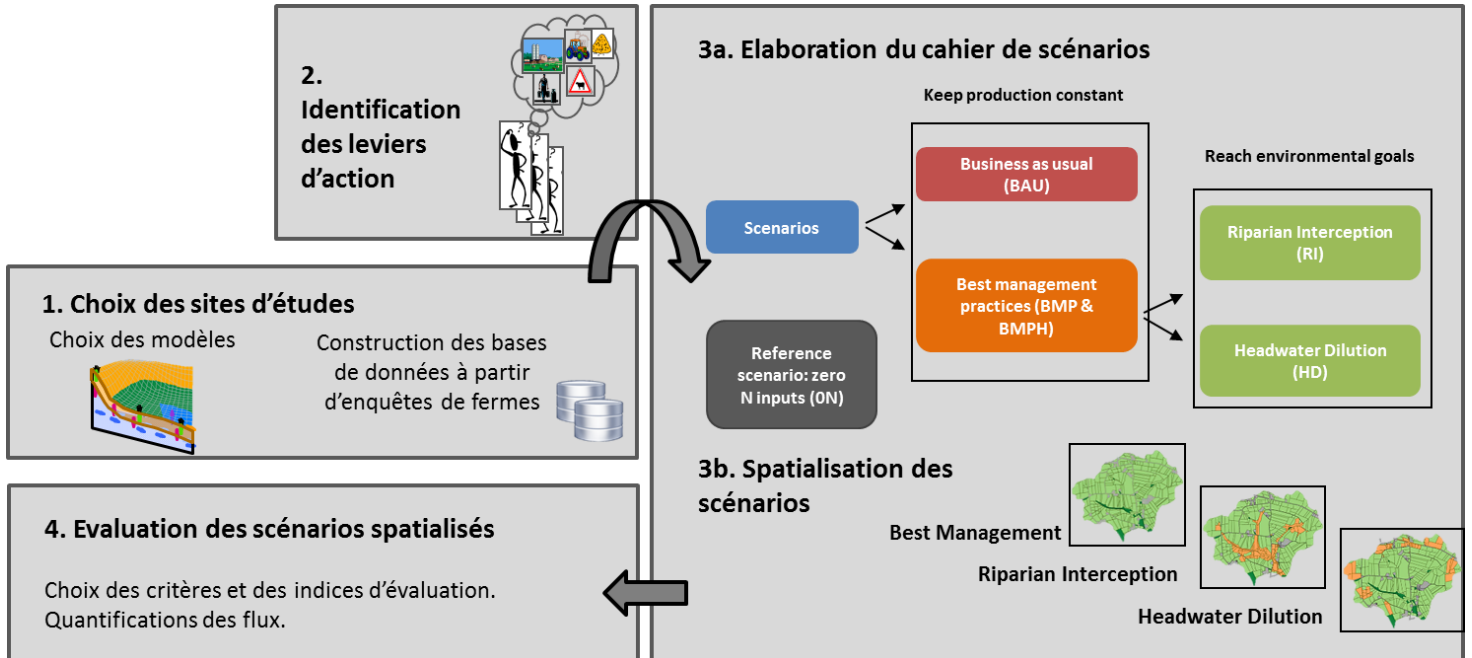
2. Identification des leviers d'action

3a. Elaboration du cahier de scénarios

Keep production constant

Business as usual (BAU)

Reach environmental goals

Scenarios

Riparian Interception (RI)

Best management practices (BMP & BMPH)

Headwater Dilution (HD)

Reference scenario: zero N inputs (0N)

1. Choix des sites d'études

Choix des modèles

Construction des bases de données à partir d'enquêtes de fermes

3b. Spatialisation des scénarios

Best Management

Riparian Interception

Headwater Dilution

4. Evaluation des scénarios spatialisés

Choix des critères et des indices d'évaluation.
Quantifications des flux.